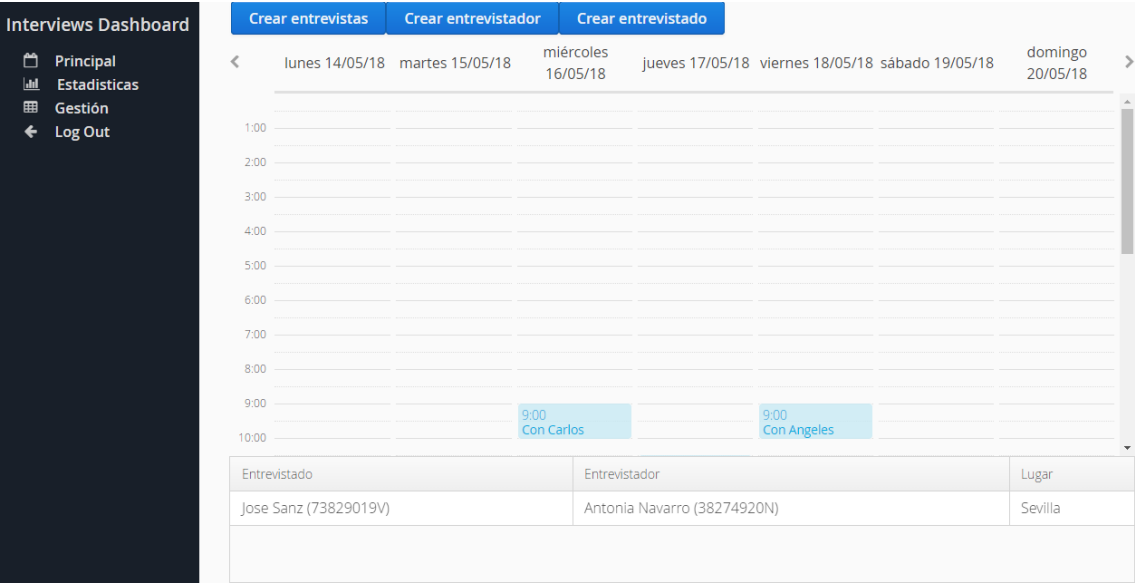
Interviews Dashboard

Principal
Estadisticas
Gestión
Log Out

Crear entrevistas | Crear entrevistador | Crear entrevistado

lunes 14/05/18 | martes 15/05/18 | miércoles 16/05/18 | jueves 17/05/18 | viernes 18/05/18 | sábado 19/05/18 | domingo 20/05/18

1:00
2:00
3:00
4:00
5:00
6:00
7:00
8:00
9:00
10:00

9:00
Con Carlos

9:00
Con Angeles

| Entrevistado | Entrevistador | Lugar |
|---|---|---|
| Jose Sanz (73829019V) | Antonia Navarro (38274920N) | Sevilla |